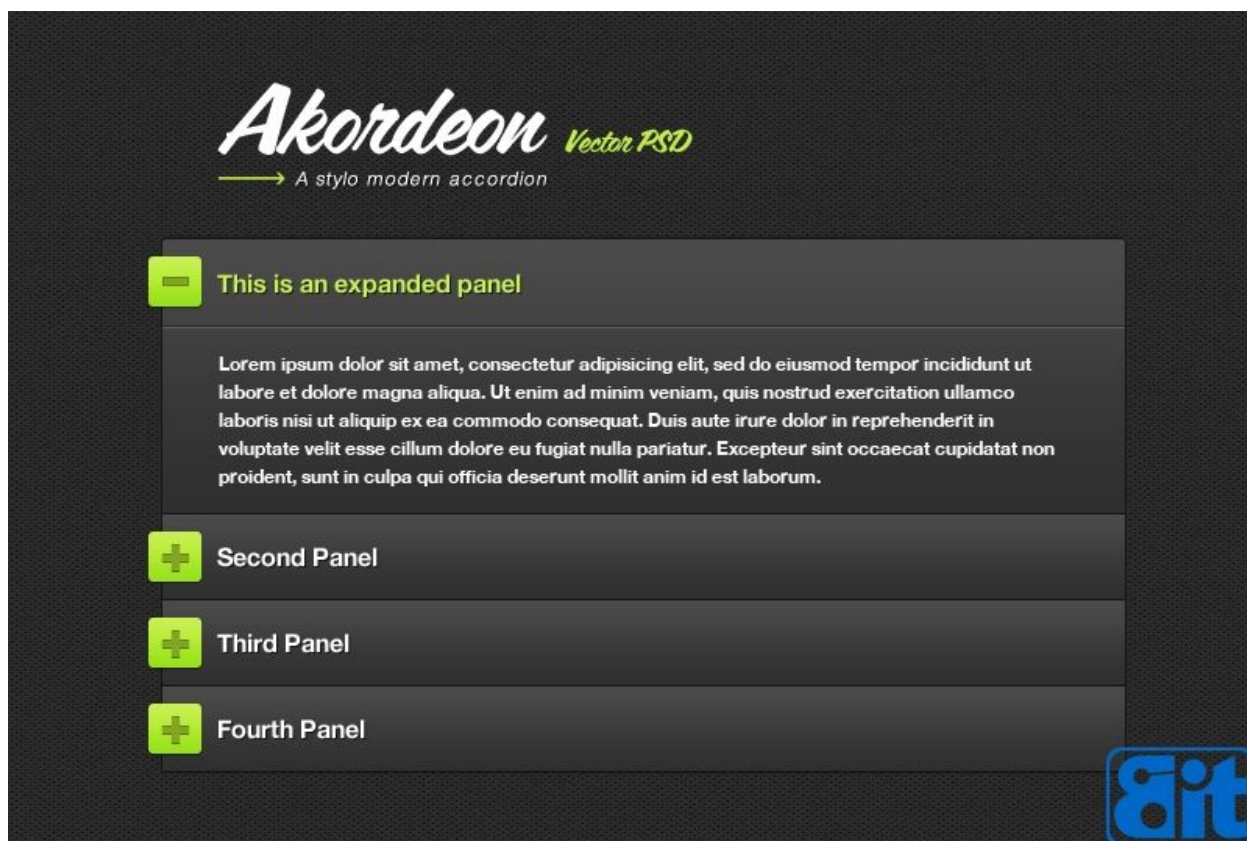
Akordeon Vector PSD

A stylo modern accordion

This is an expanded panel

Lorem ipsum dolor sit amet, consectetur adipisicing elit, sed do eiusmod tempor incididunt ut labore et dolore magna aliqua. Ut enim ad minim veniam, quis nostrud exercitation ullamco laboris nisi ut aliquip ex ea commodo consequat. Duis aute irure dolor in reprehenderit in voluptate velit esse cillum dolore eu fugiat nulla pariatur. Excepteur sint occaecat cupidatat non proident, sunt in culpa qui officia deserunt mollit anim id est laborum.

Second Panel

Third Panel

Fourth Panel

8it